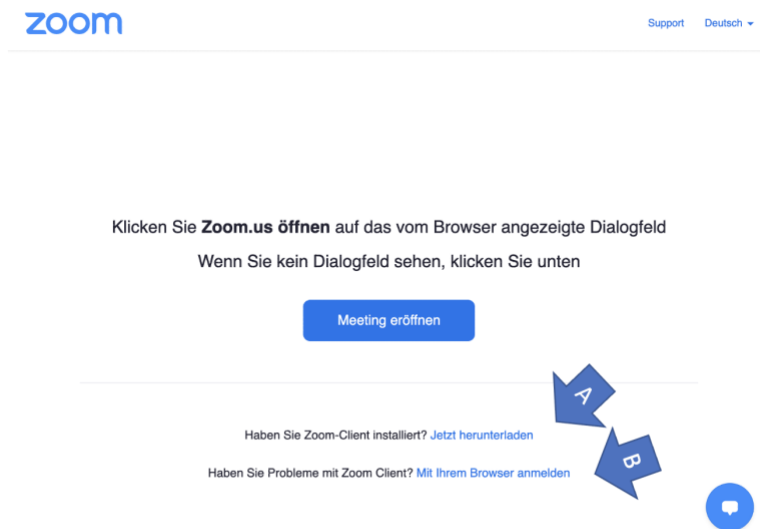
zoom

Support Deutsch

Klicken Sie **Zoom.us öffnen** auf das vom Browser angezeigte Dialogfeld

Wenn Sie kein Dialogfeld sehen, klicken Sie unten

Meeting eröffnen

A

Haben Sie Zoom-Client installiert? Jetzt herunterladen

B

Haben Sie Probleme mit Zoom Client? Mit Ihrem Browser anmelden